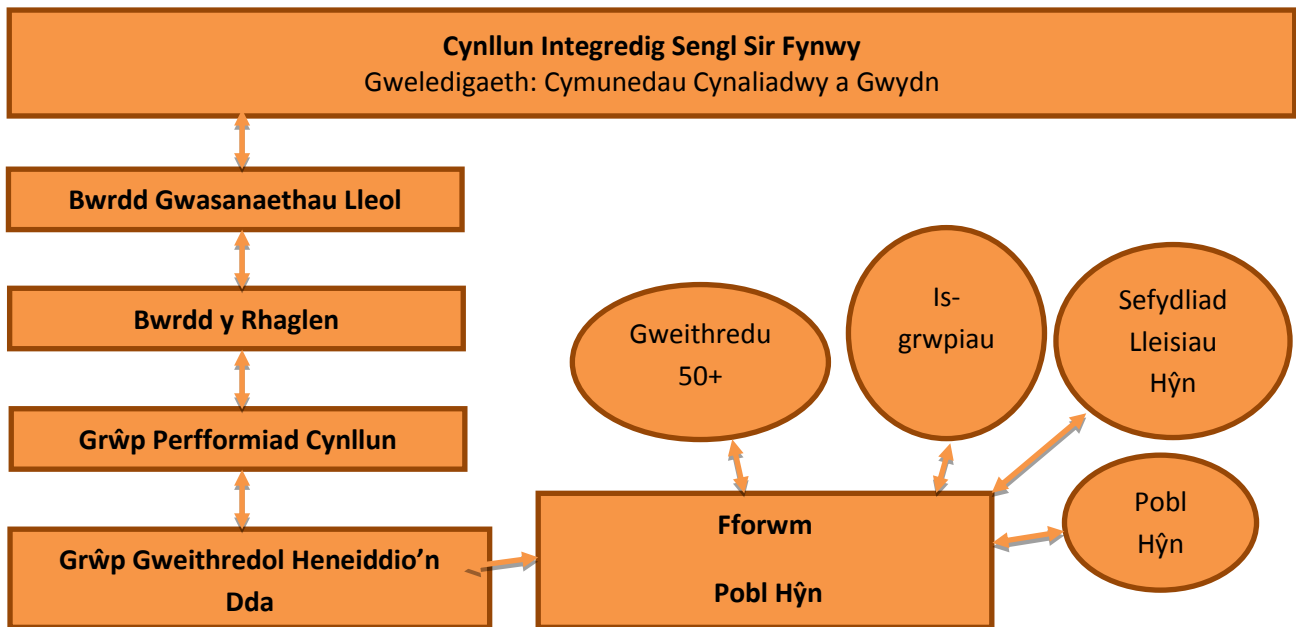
Cynllun Integredig Sengl Sir Fynwy
Gweledigaeth: Cymunedau Cynaliadwy a Gwydn

Bwrdd Gwasanaethau Lleol

Bwrdd y Rhaglen

Grŵp Perfformiad Cynllun

Grŵp Gweithredol Heneiddio'n Dda

Gweithredu 50+

Is-grwpiau

Sefydliad Lleisiau Hŷn

Fforwm

Pobl Hŷn

Pobl Hŷn